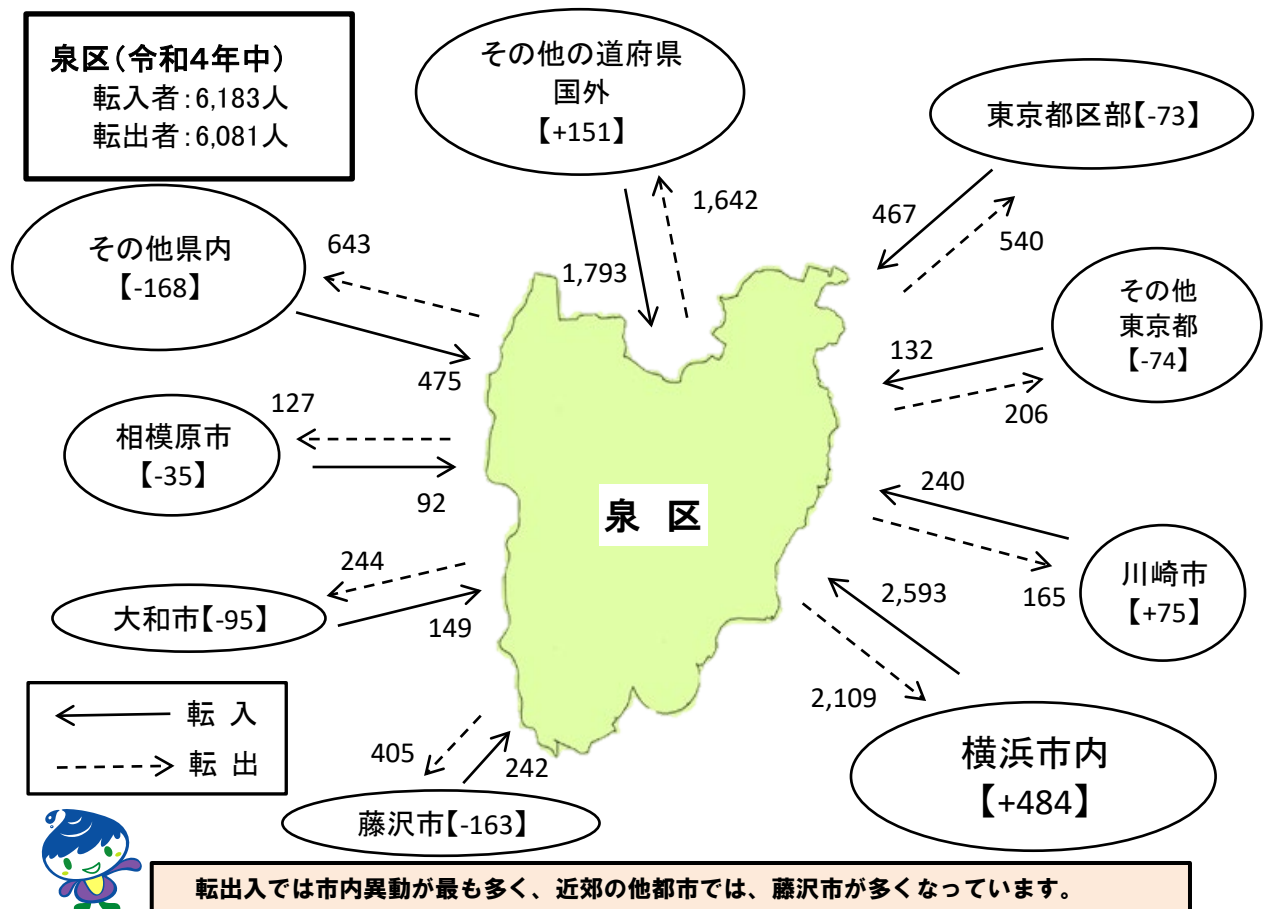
泉区（令和4年中）
転入者：6,183人
転出者：6,081人

その他の道府県
国外
【+151】

1,642

1,793

東京都区部【-73】

467

540

その他県内
【-168】

643

475

その他
東京都
【-74】

132

206

127

相模原市
【-35】

92

泉 区

240

川崎市
【+75】

165

244

大和市【-95】

149

2,593

2,109

横浜市内
【+484】

転 入
転 出

405

242

藤沢市【-163】

転出入では市内異動が最も多く、近郊の他都市では、藤沢市が多くなっています。